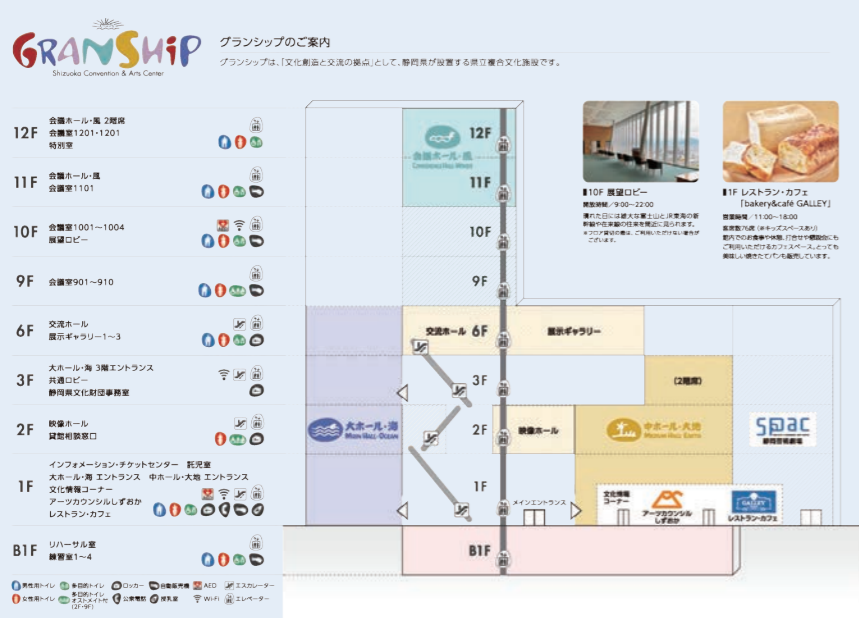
GRANSHIP
Shizuoka Convention & Arts Center

グランシップのご案内
グランシップは、「文化創造と交流の拠点」として、静岡県が設置する県立複合文化施設です。

12F 会議ホール・風 2階席 会議室1201・1201 特別室
11F 会議ホール・風 会議室1101
10F 会議室1001～1004 展望ロビー
9F 会議室901～910
6F 交流ホール 展示ギャラリー1～3
3F 大ホール・海 3階エントランス 共通ロビー 静岡県文化財団事務室
2F 映像ホール 貸館相談窓口
1F インフォメーション・チケットセンター 託児室 大ホール・海 エントランス 中ホール・大地 エントランス 文化情報コーナー アーツカウンシルしずおか レストラン・カフェ
B1F リハーサル室 練習室1～4

男性用トイレ 多目的トイレ ロッカー 自動販売機 AED エスカレーター
女性用トイレ 多目的トイレ オストメイト付 (2F・9F) 公衆電話 授乳室 Wi-Fi エレベーター

12F 会議ホール・風 CONFERENCE HALL WIND
11F
10F
9F
交流ホール 6F 展示ギャラリー
3F
(2階席)
大ホール・海 MAIN HALL OCEAN
2F 映像ホール
中ホール・大地 MEDIUM HALL EARTH
SPAC 静岡県舞台芸術センター
1F
メインエントランス
文化情報コーナー
アーツカウンシルしずおか
GALLEY
レストラン・カフェ
B1F

■10F 展望ロビー
開放時間／9:00～22:00
晴れた日には雄大な富士山と駿河湾の景観や近くの新幹線や在来線の往来を間近に見られます。
※フロア貸切の場合、ご利用いただけない場合がございます。

■1F レストラン・カフェ 「bakery&café GALLEY」
営業時間／11:00～18:00
客席数76席（※テラススペースあり）
館内でのお食事や休憩、打合せや懇親会にもご利用いただけるカフェスペース、とっても美味しい焼きたてパンも販売しています。